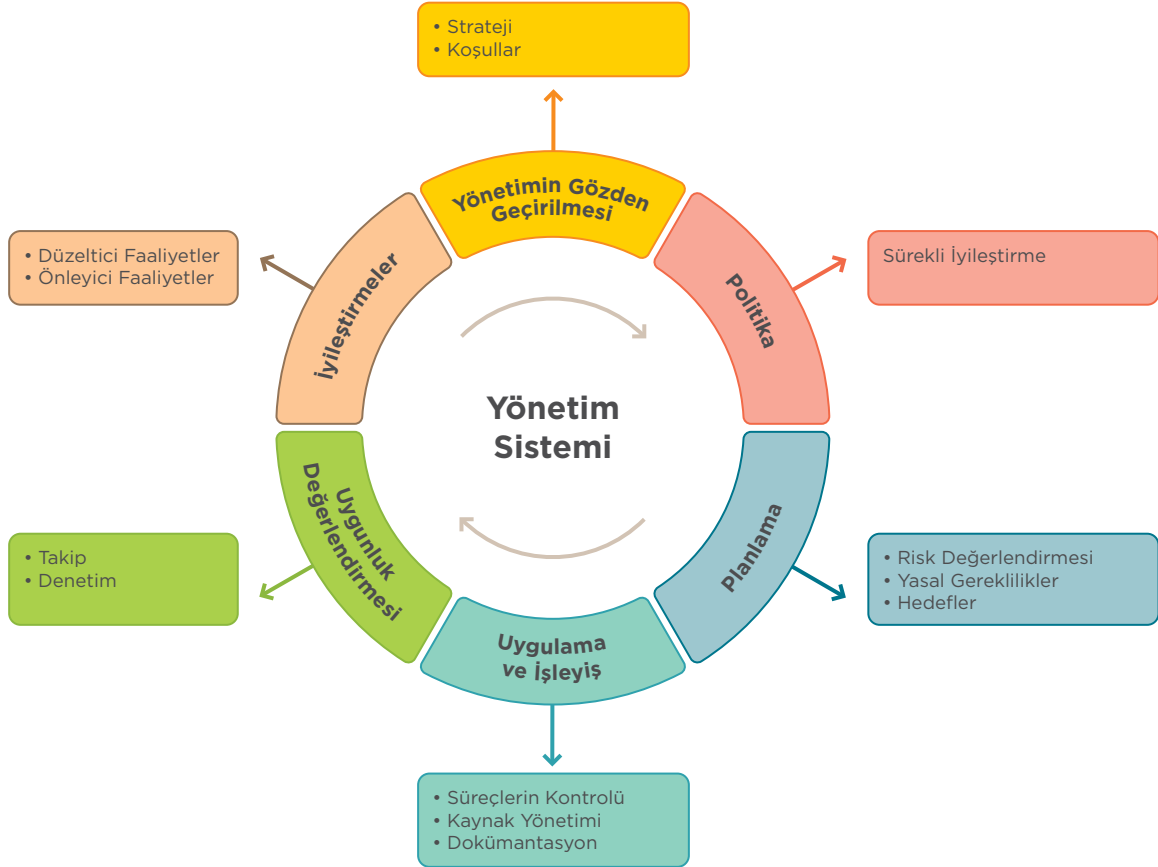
• Strateji
• Koşullar

Yönetimin Gözden Geçirilmesi

• Düzeltici Faaliyetler
• Önleyici Faaliyetler

İyileştirmeler

Politika

Sürekli İyileştirme

Yönetim Sistemi

Uygunluk Değerlendirmesi

• Takip
• Denetim

Planlama

• Risk Değerlendirmesi
• Yasal Gereklilikler
• Hedefler

Uygulama ve İşleyiş

• Süreçlerin Kontrolü
• Kaynak Yönetimi
• Dokümantasyon